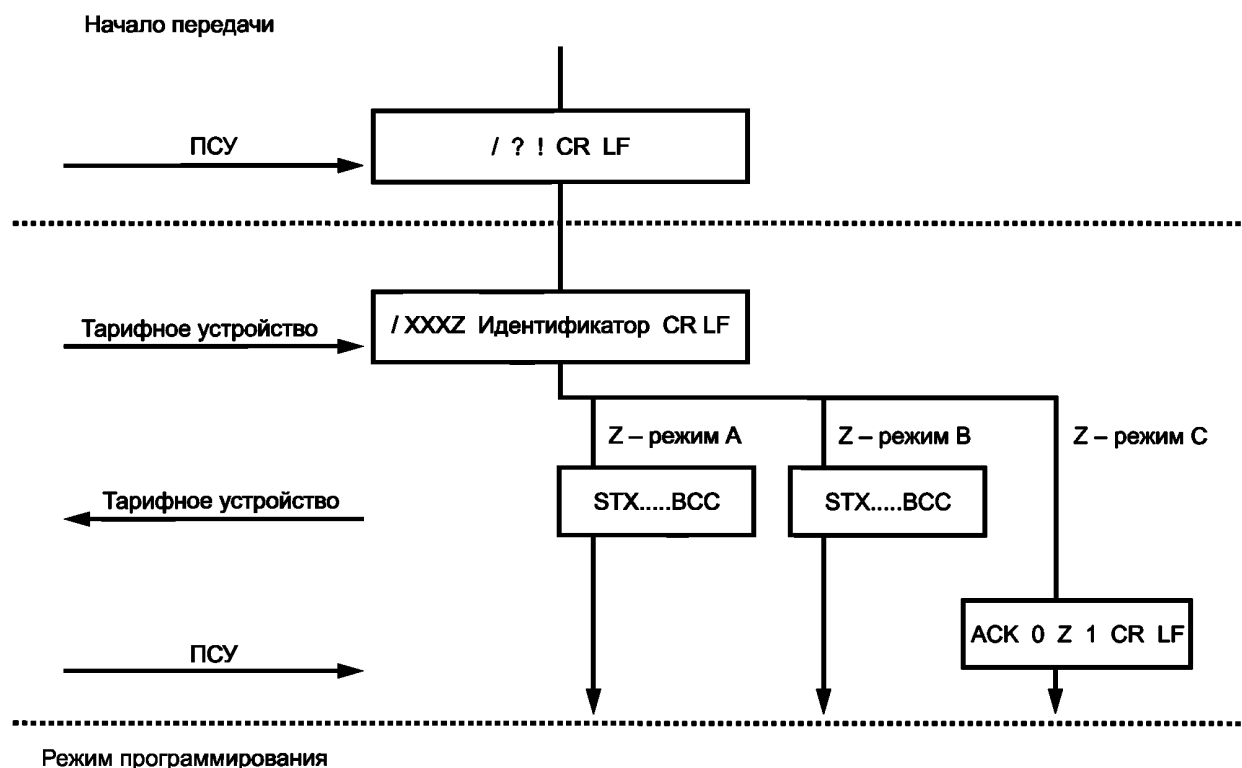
Начало передачи

ПСУ

/ ? ! CR LF

Тарифное устройство

/ XXXZ Идентификатор CR LF

Z – режим A

Z – режим B

Z – режим C

Тарифное устройство

STX.....BCC

STX.....BCC

ПСУ

ACK 0 Z 1 CR LF

Режим программирования